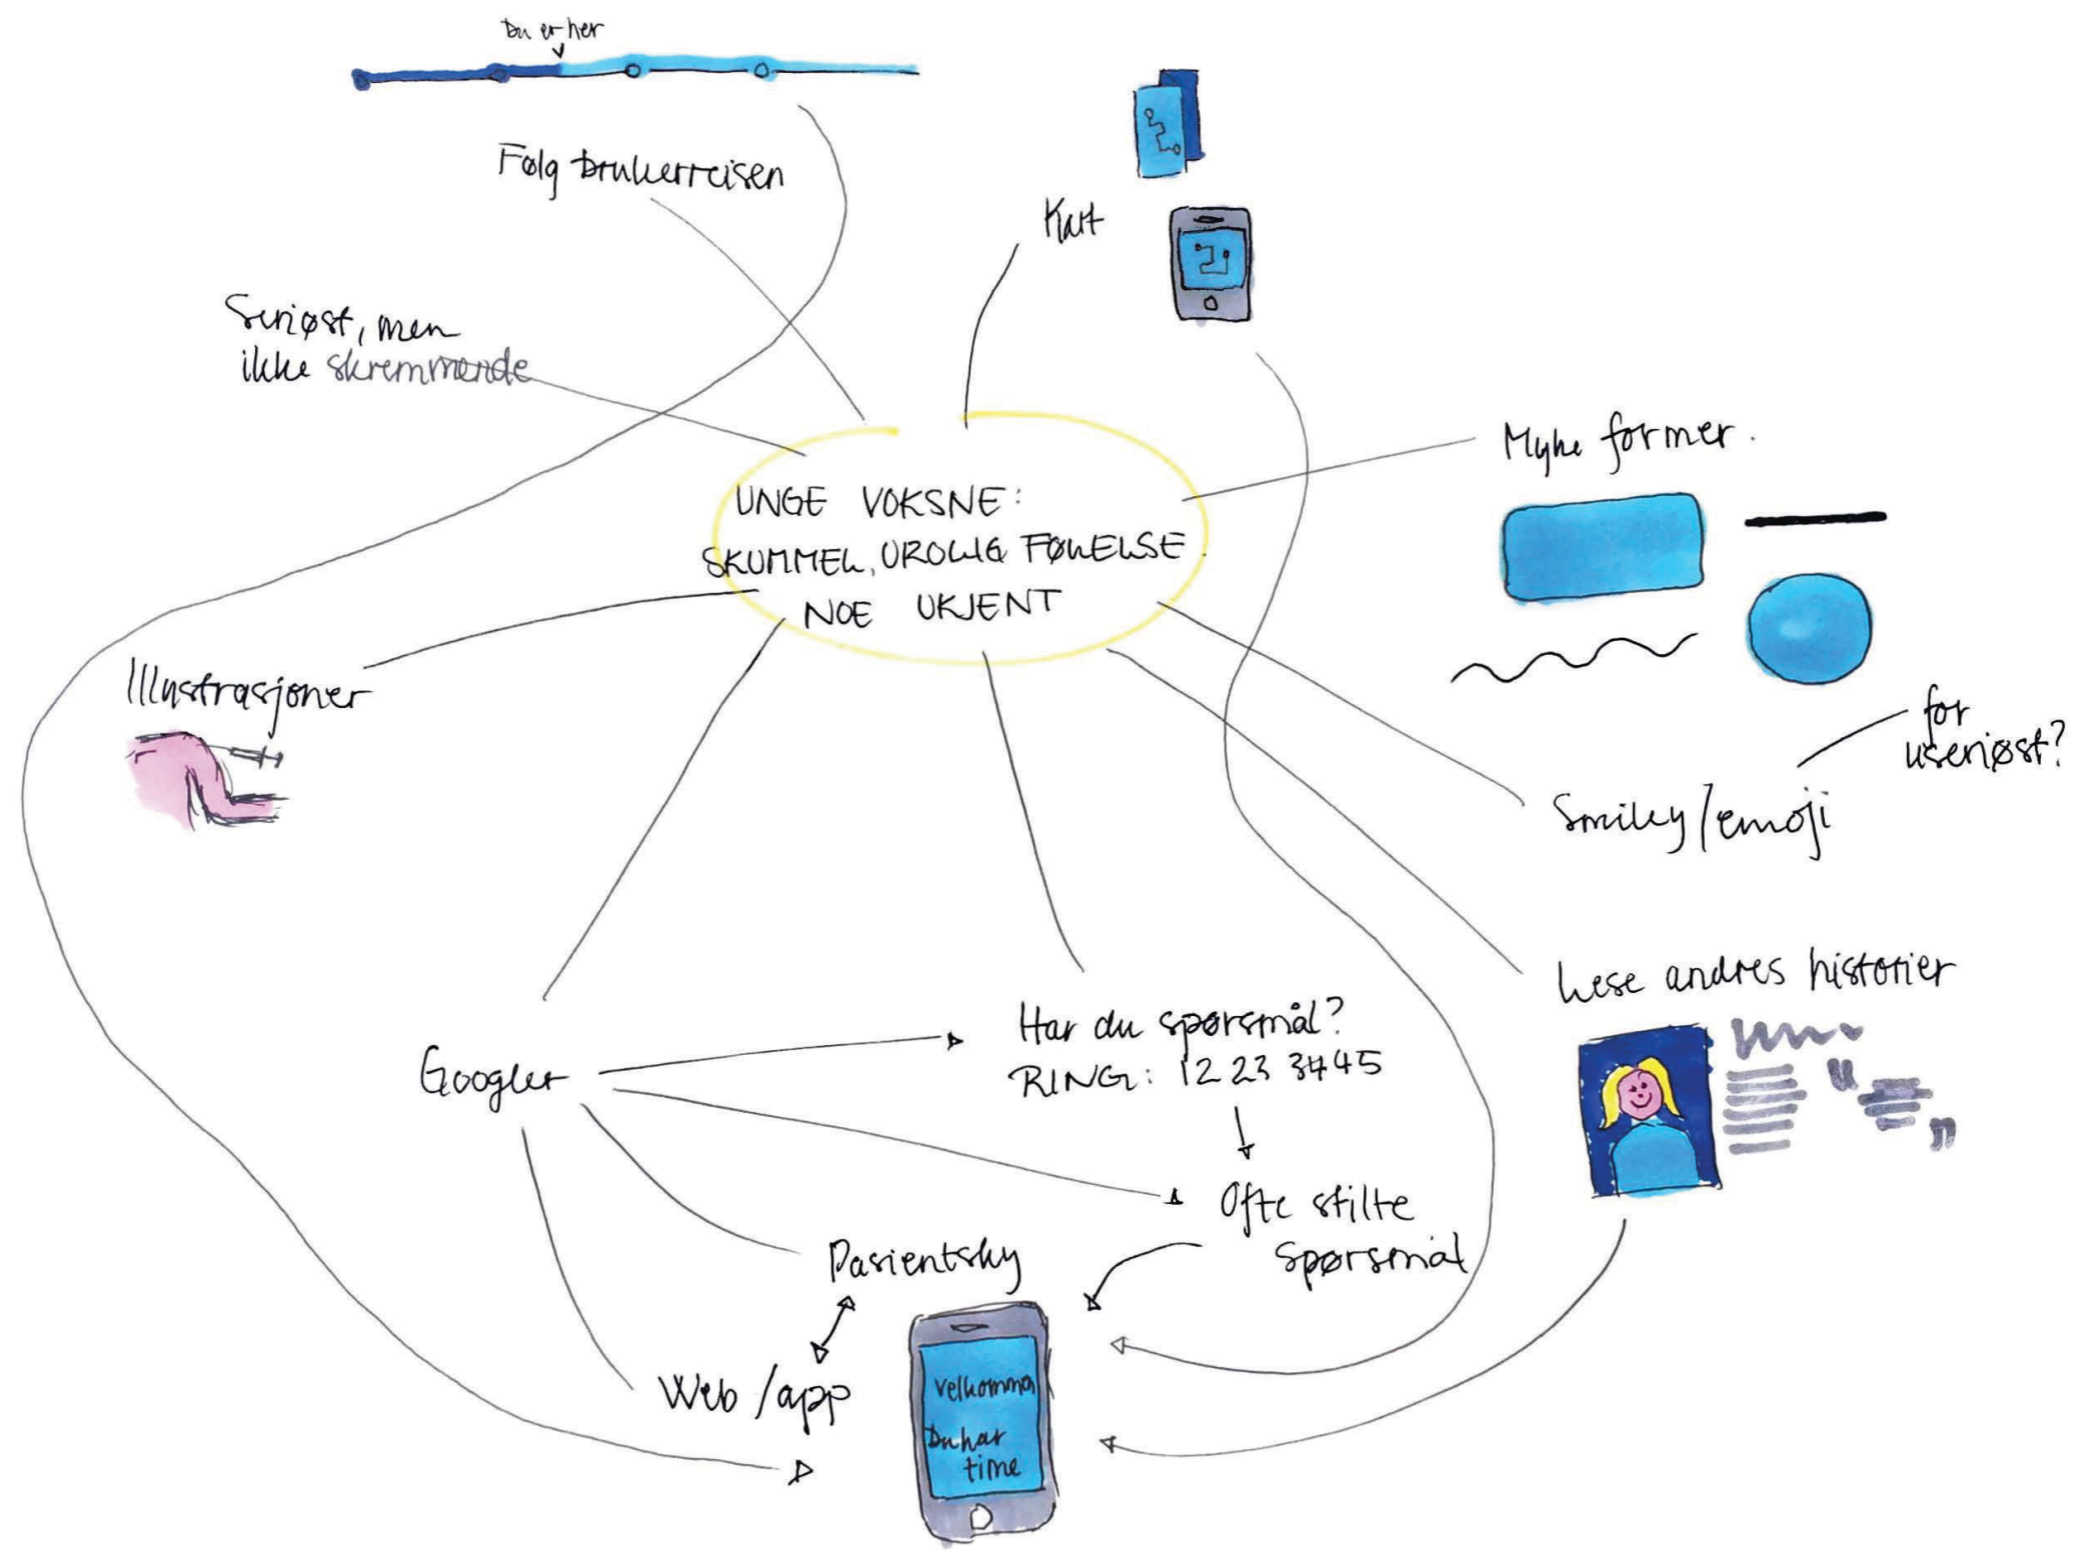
Du er her

Følg brukerreisen

Kart

Seriøst, men ikke skremmende

UNGE VOKSNE:
SKUMMEL, UROLIG FØLELSE.
NOE UKJENT

Myke former.

Illustrasjoner

for useriøst?

Smiley / emoji

Lese andres historier

Googler

Har du spørsmål?
RING: 12 23 34 45

Ofte stilte spørsmål

Pasientsky

Web / app

Velkommen
Du har time